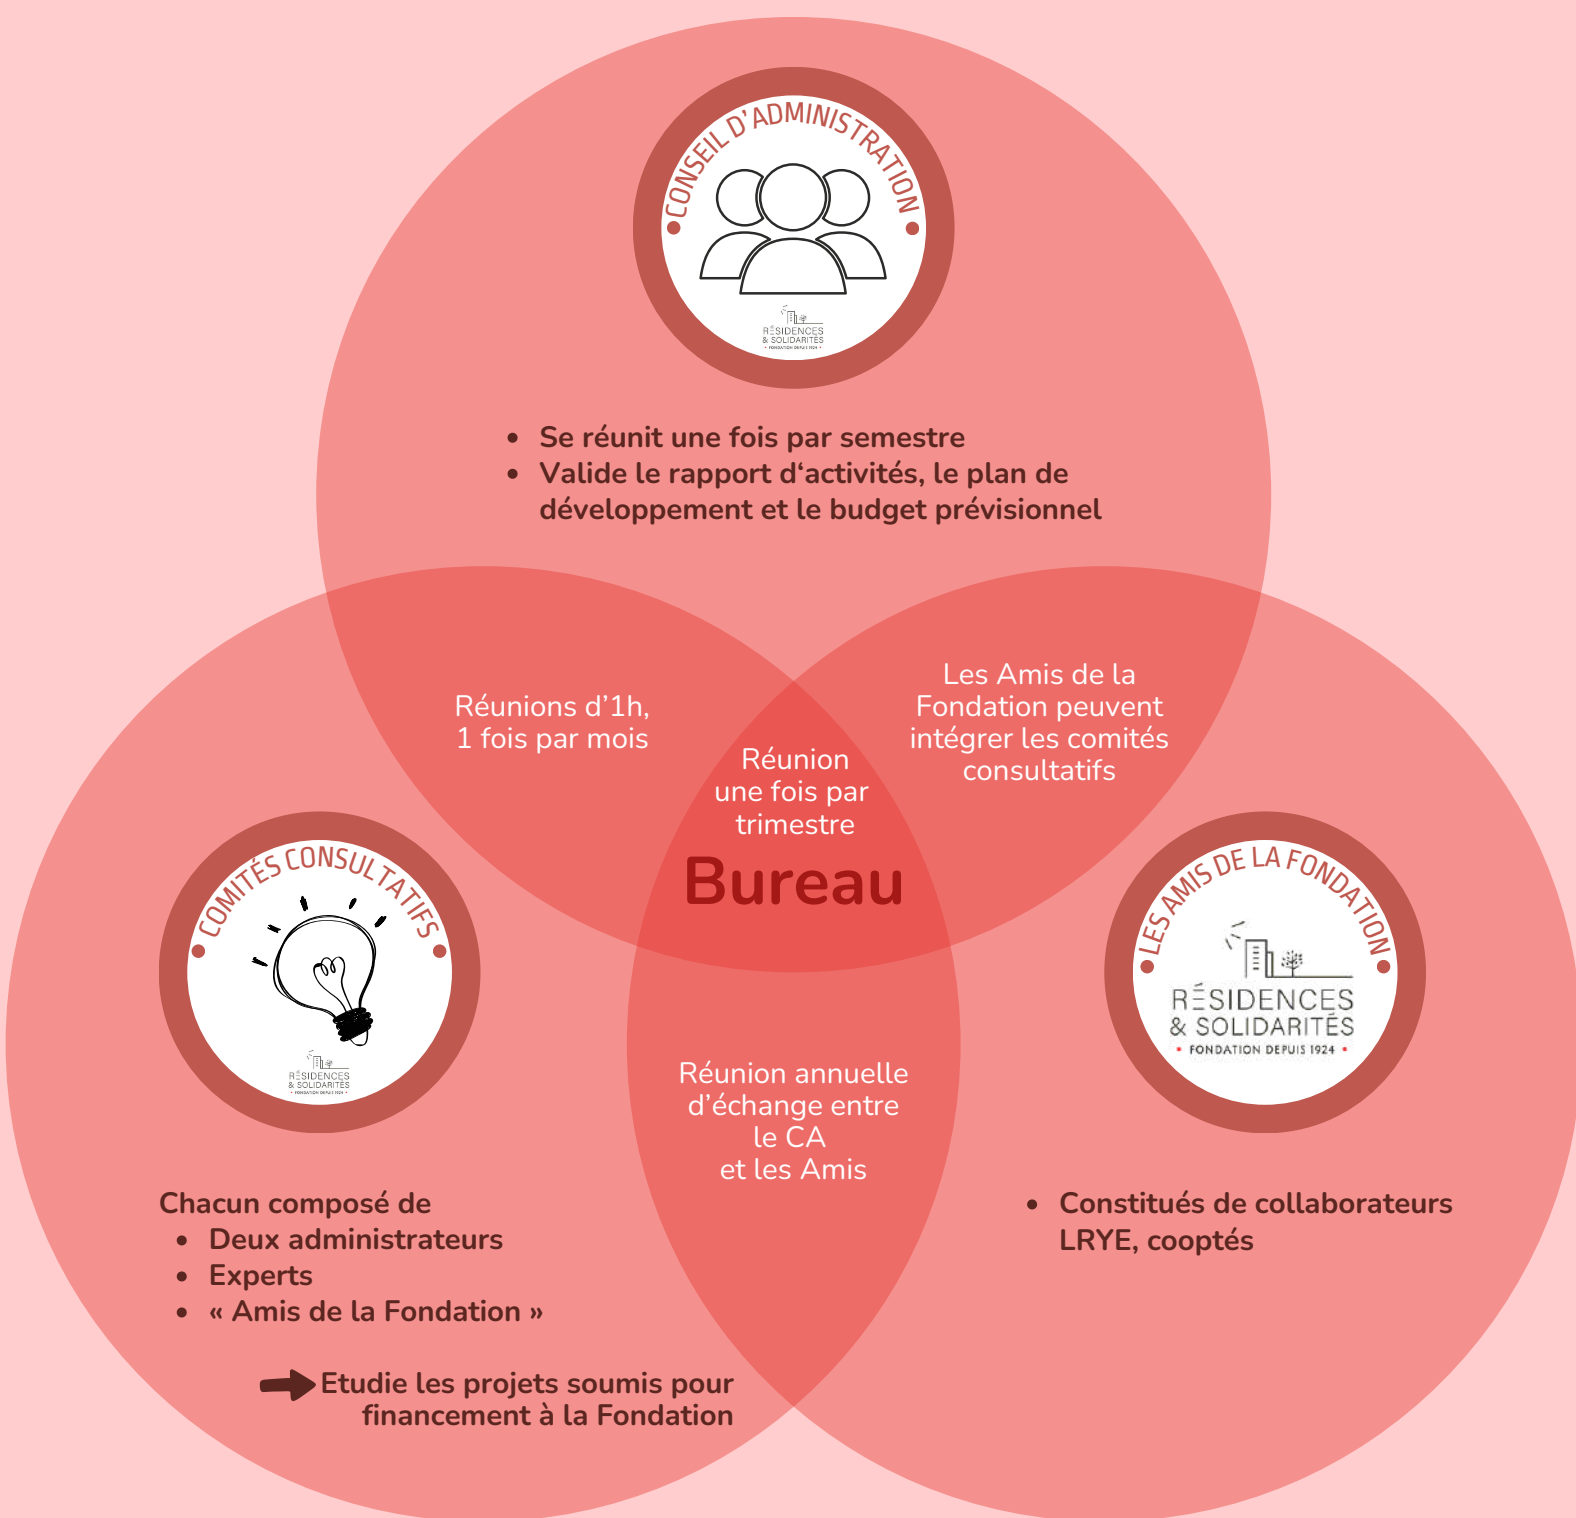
CONSEIL D'ADMINISTRATION

RÉSIDENCES & SOLIDARITÉS FONDATION DEPUIS 1924

- Se réunit une fois par semestre
- Valide le rapport d'activités, le plan de développement et le budget prévisionnel

Réunions d'1h, 1 fois par mois

Réunion une fois par trimestre

Bureau

Les Amis de la Fondation peuvent intégrer les comités consultatifs

COMITÉS CONSULTATIFS

RÉSIDENCES & SOLIDARITÉS FONDATION DEPUIS 1924

LES AMIS DE LA FONDATION

RÉSIDENCES & SOLIDARITÉS • FONDATION DEPUIS 1924 •

Réunion annuelle d'échange entre le CA et les Amis

Chacun composé de
- Deux administrateurs
- Experts
- « Amis de la Fondation »

Etudie les projets soumis pour financement à la Fondation

- Constitués de collaborateurs LRYE, cooptés